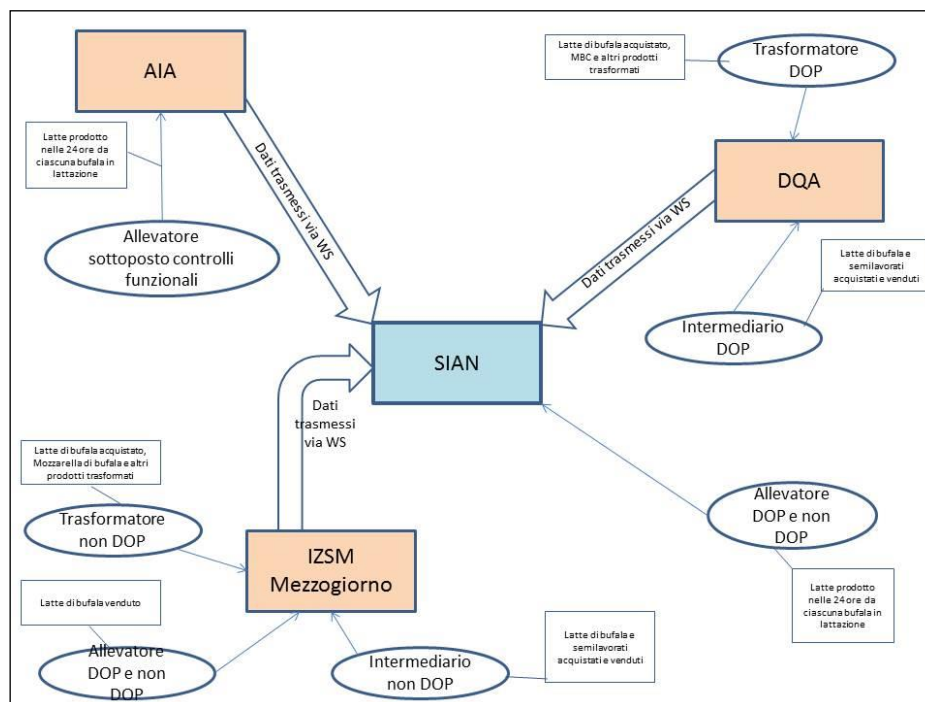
AIA

Latte prodotto nelle 24 ore da ciascuna bufala in lattazione

Allevatore sottoposto controlli funzionali

Dati trasmessi via WS

Latte di bufala acquistato, MBC e altri prodotti trasformati

Trasformatore DOP

DQA

Dati trasmessi via WS

Latte di bufala e semilavorati acquistati e venduti

Intermediario DOP

SIAN

Dati trasmessi via WS

Latte di bufala acquistato, Mozzarella di bufala e altri prodotti trasformati

Trasformatore non DOP

IZSM Mezzogiorno

Latte di bufala venduto

Allevatore DOP e non DOP

Intermediario non DOP

Latte di bufala e semilavorati acquistati e venduti

Allevatore DOP e non DOP

Latte prodotto nelle 24 ore da ciascuna bufala in lattazione